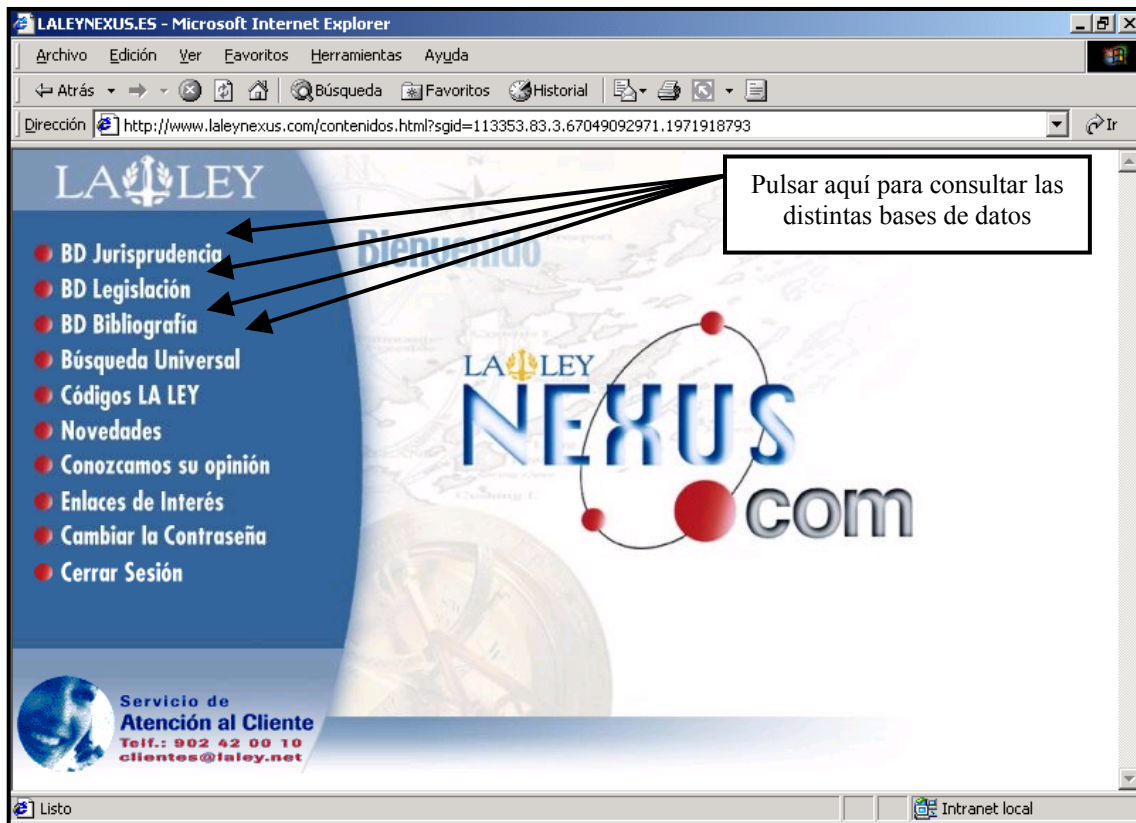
LALEYNEXUS.ES - Microsoft Internet Explorer

Archivo Edición Ver Favoritos Herramientas Ayuda

Atrás Búsqueda Favoritos Historial

Dirección http://www.laleynexus.com/contenidos.html?sgid=113353.83.3.67049092971.1971918793 Ir

LA LEY

Pulsar aquí para consultar las distintas bases de datos

Bienvenido

BD Jurisprudencia
BD Legislación
BD Bibliografía
Búsqueda Universal
Códigos LA LEY
Novedades
Conozcamos su opinión
Enlaces de Interés
Cambiar la Contraseña
Cerrar Sesión

LA LEY NEXUS .com

Servicio de
Atención al Cliente
Telf.: 902 42 00 10
clientes@laley.net

Listo

Intranet local